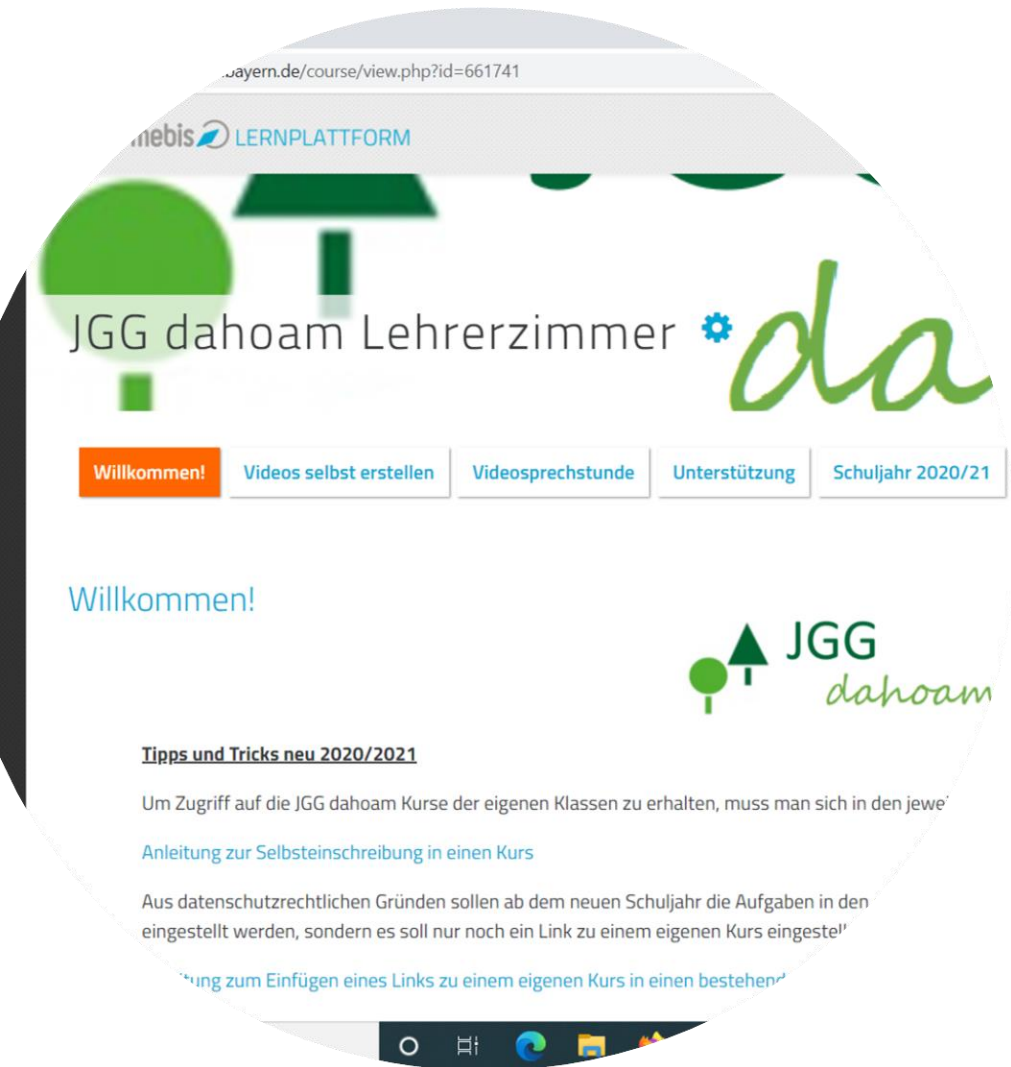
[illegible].bayern.de/course/view.php?id=661741

mebis LERNPLATTFORM

JGG dahoam Lehrerzimmer

da

Willkommen! | Videos selbst erstellen | Videosprechstunde | Unterstützung | Schuljahr 2020/21

Willkommen!

JGG dahoam

Tipps und Tricks neu 2020/2021

Um Zugriff auf die JGG dahoam Kurse der eigenen Klassen zu erhalten, muss man sich in den jewe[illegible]

Anleitung zur Selbsteinschreibung in einen Kurs

Aus datenschutzrechtlichen Gründen sollen ab dem neuen Schuljahr die Aufgaben in den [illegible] eingestellt werden, sondern es soll nur noch ein Link zu einem eigenen Kurs eingestel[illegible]

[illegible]itung zum Einfügen eines Links zu einem eigenen Kurs in einen bestehend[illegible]